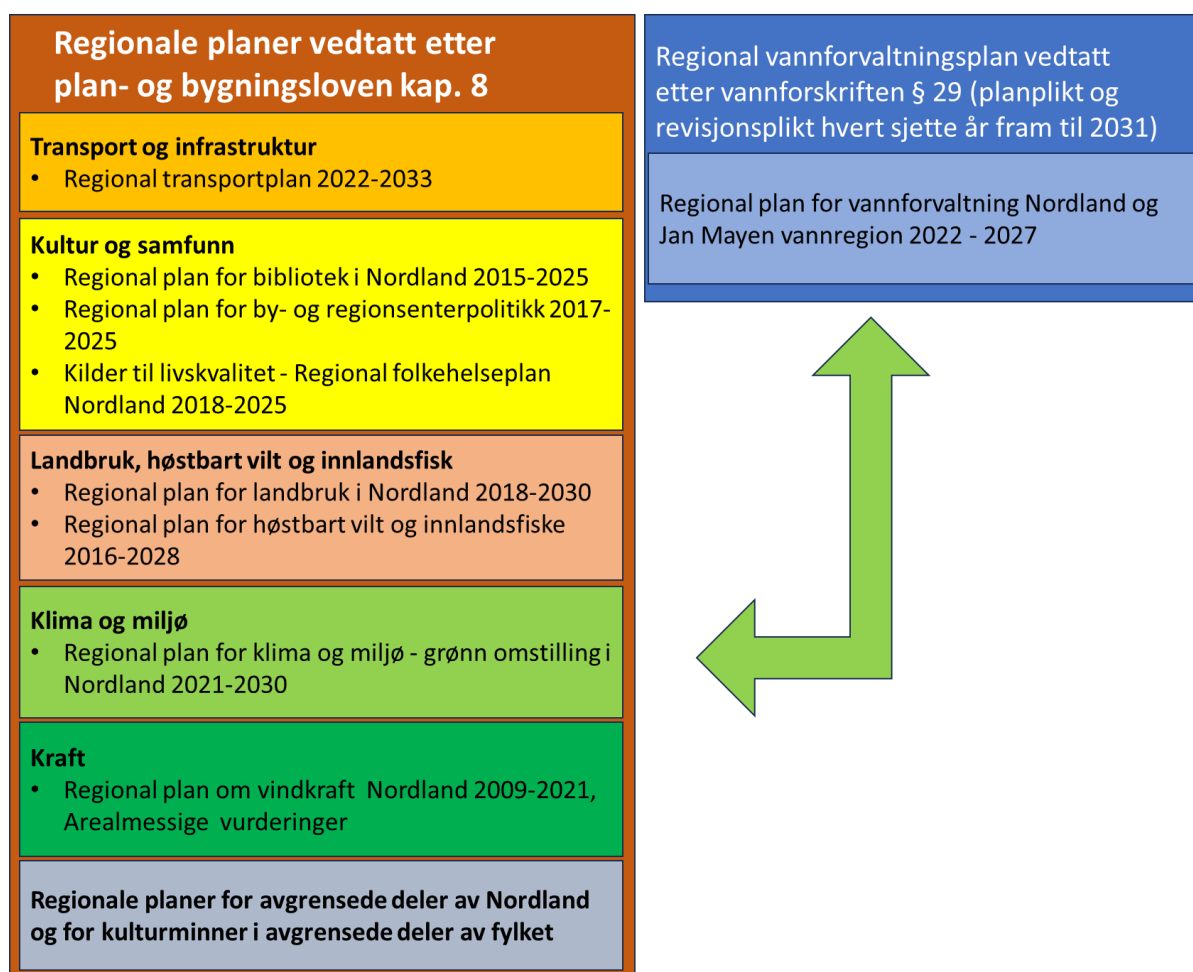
Regionale planer vedtatt etter plan- og bygningsloven kap. 8

Transport og infrastruktur
• Regional transportplan 2022-2033

Kultur og samfunn
• Regional plan for bibliotek i Nordland 2015-2025
• Regional plan for by- og regionsenterpolitikk 2017-2025
• Kilder til livskvalitet - Regional folkehelseplan Nordland 2018-2025

Landbruk, høstbart vilt og innlandsfisk
• Regional plan for landbruk i Nordland 2018-2030
• Regional plan for høstbart vilt og innlandsfiske 2016-2028

Klima og miljø
• Regional plan for klima og miljø - grønn omstilling i Nordland 2021-2030

Kraft
• Regional plan om vindkraft Nordland 2009-2021, Arealmessige vurderinger

Regionale planer for avgrensede deler av Nordland og for kulturminner i avgrensede deler av fylket

Regional vannforvaltningsplan vedtatt etter vannforskriften § 29 (planplikt og revisjonsplikt hvert sjette år fram til 2031)

Regional plan for vannforvaltning Nordland og Jan Mayen vannregion 2022 - 2027